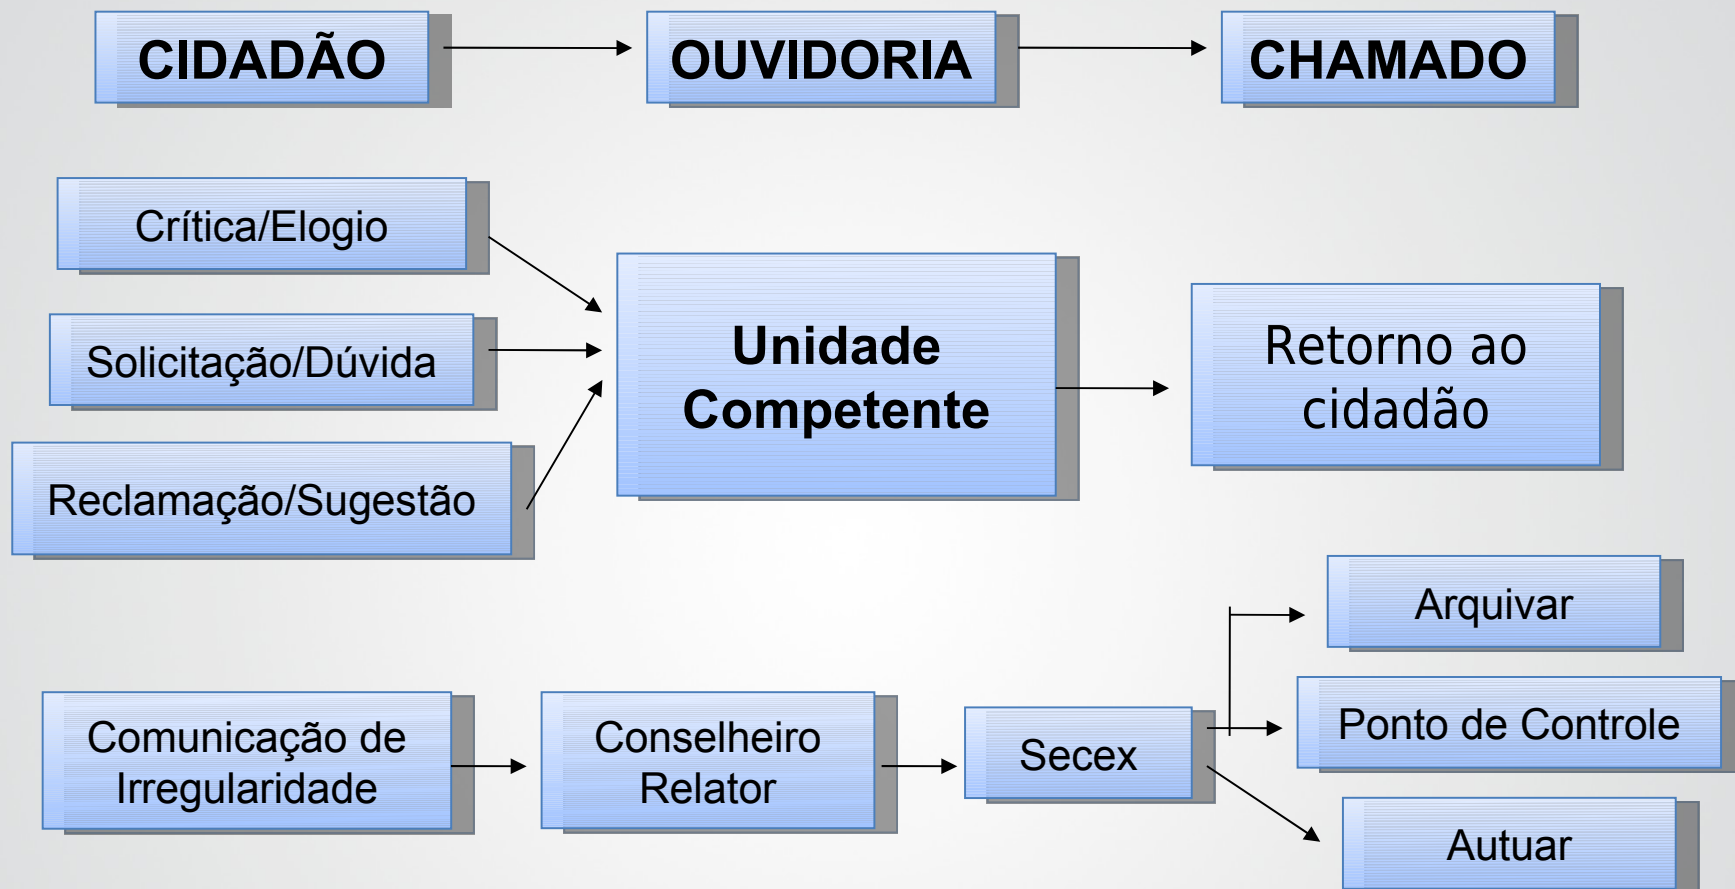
CIDADÃO

OUVIDORIA

CHAMADO

Crítica/Elogio

Solicitação/Dúvida

Reclamação/Sugestão

Unidade Competente

Retorno ao cidadão

Arquivar

Comunicação de Irregularidade

Conselheiro Relator

Secex

Ponto de Controle

Autuar